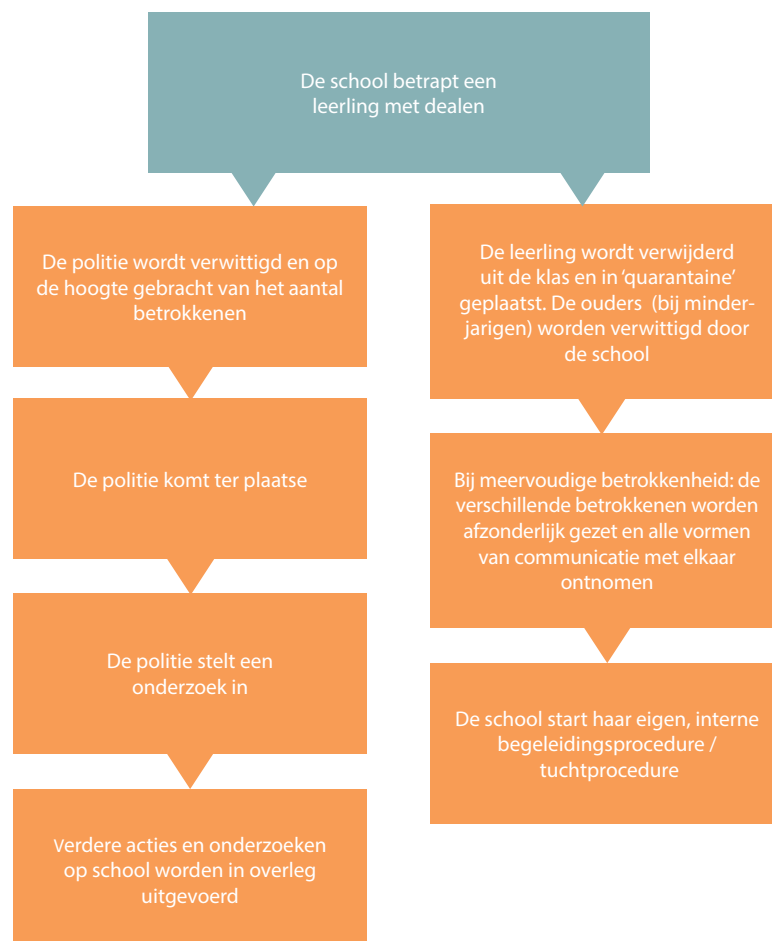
De school betrapt een leerling met dealen

De politie wordt verwittigd en op de hoogte gebracht van het aantal betrokkenen

De politie komt ter plaatse

De politie stelt een onderzoek in

Verdere acties en onderzoeken op school worden in overleg uitgevoerd

De leerling wordt verwijderd uit de klas en in 'quarantaine' geplaatst. De ouders (bij minderjarigen) worden verwittigd door de school

Bij meervoudige betrokkenheid: de verschillende betrokkenen worden afzonderlijk gezet en alle vormen van communicatie met elkaar ontnomen

De school start haar eigen, interne begeleidingsprocedure / tuchtprocedure